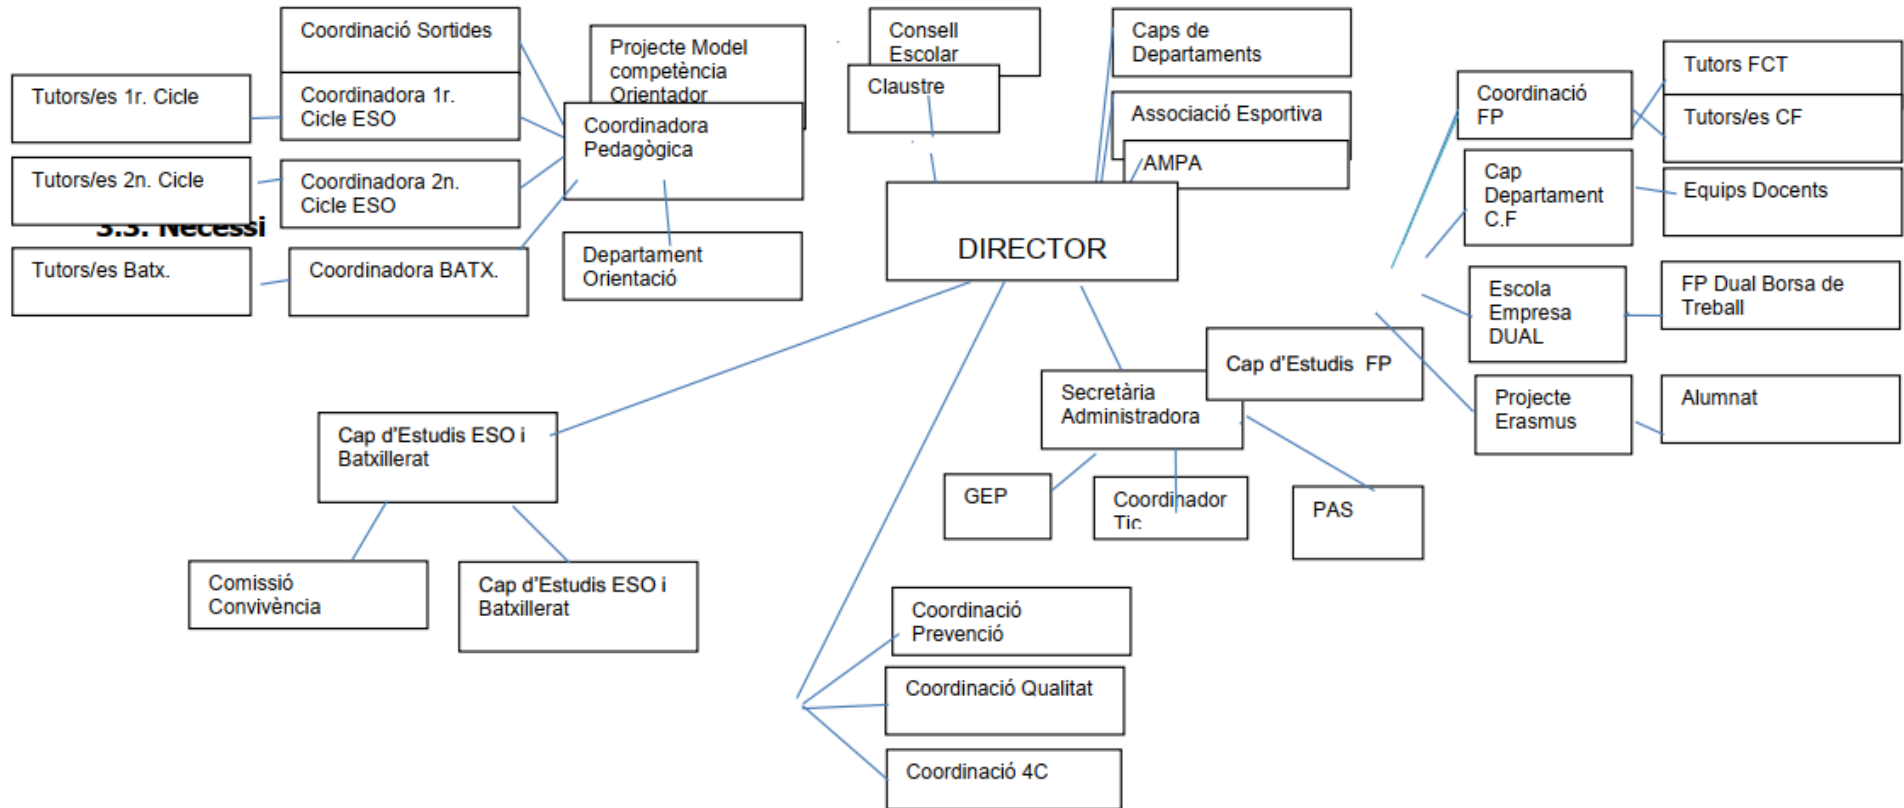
Coordinació Sortides

Projecte Model competència Orientador

Consell Escolar

Claustre

Caps de Departaments

Associació Esportiva

AMPA

Tutors FCT

Coordinació FP

Tutors/es CF

Tutors/es 1r. Cicle

Coordinadora 1r. Cicle ESO

Coordinadora Pedagògica

Tutors/es 2n. Cicle

Coordinadora 2n. Cicle ESO

3.3. Necessi

Cap Departament C.F

Equips Docents

DIRECTOR

Tutors/es Batx.

Coordinadora BATX.

Departament Orientació

Escola Empresa DUAL

FP Dual Borsa de Treball

Cap d'Estudis FP

Secretària Administradora

Projecte Erasmus

Alumnat

Cap d'Estudis ESO i Batxillerat

GEP

Coordinador Tic

PAS

Comissió Convivència

Cap d'Estudis ESO i Batxillerat

Coordinació Prevenció

Coordinació Qualitat

Coordinació 4C